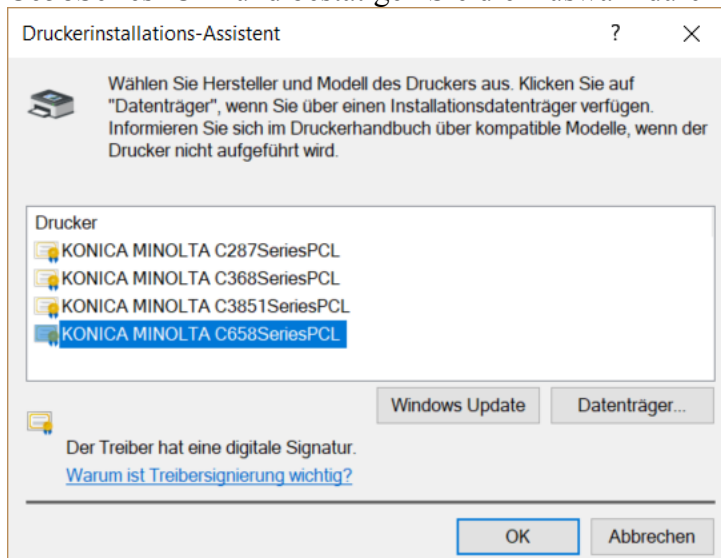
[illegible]

Druckerinstallations-Assistent

?

Wählen Sie Hersteller und Modell des Druckers aus. Klicken Sie auf "Datenträger", wenn Sie über einen Installationsdatenträger verfügen. Informieren Sie sich im Druckerhandbuch über kompatible Modelle, wenn der Drucker nicht aufgeführt wird.

Drucker
KONICA MINOLTA C287SeriesPCL
KONICA MINOLTA C368SeriesPCL
KONICA MINOLTA C3851SeriesPCL
KONICA MINOLTA C658SeriesPCL

Windows Update

Datenträger...

Der Treiber hat eine digitale Signatur.
Warum ist Treibersignierung wichtig?

OK

Abbrechen